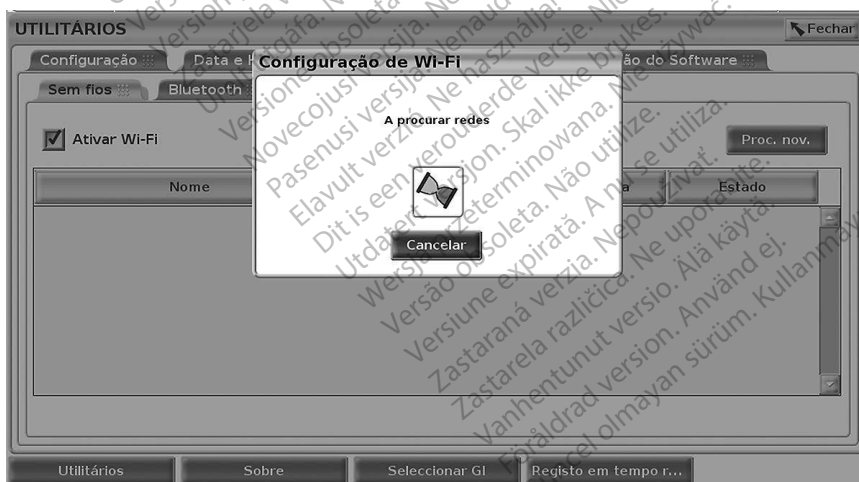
UTILITÁRIOS

Fechar

Configuração

Data e H

ão do Software

Sem fios

Bluetooth

Ativar Wi-Fi

Proc. nov.

Nome

a

Estado

Configuração de Wi-Fi

A procurar redes

Cancelar

Utilitários

Sobre

Seleccionar GI

Registo em tempo r...

Version obsoleta. No utilizar.
Zastaralá verze. Nepoužívat.
Forældet version. Må ikke anvendes.
Veraltete Version. Nicht verwenden.
Aegunud versioon. Ärge kasutage.
Παλιά έκδοση. Μην την χρησιμοποιείτε.
Outdated version. Do not use.
Version périmée. Ne pas utiliser.
Zastarjela verzija. Nemojte upotrebljavati.
Versione obsoleta. Non utilizzare.
Novecojusi versija. Neizmantot.
Pasenusi versija. Nenaudokite.
Elavult verzió. Ne használja!
Dit is een verouderde versie. Niet gebruiken.
Utdatert versjon. Skal ikke brukes.
Wersja przeterminowana. Nie używać.
Versão obsoleta. Não utilize.
Versiune expirată. A nu se utiliza.
Zastaraná verzia. Nepoužívať.
Zastarela različica. Ne uporabite.
Vanhentunut versio. Älä käytä.
Föråldrad version. Använd ej.
Güncel olmayan sürüm. Kullanmayın.